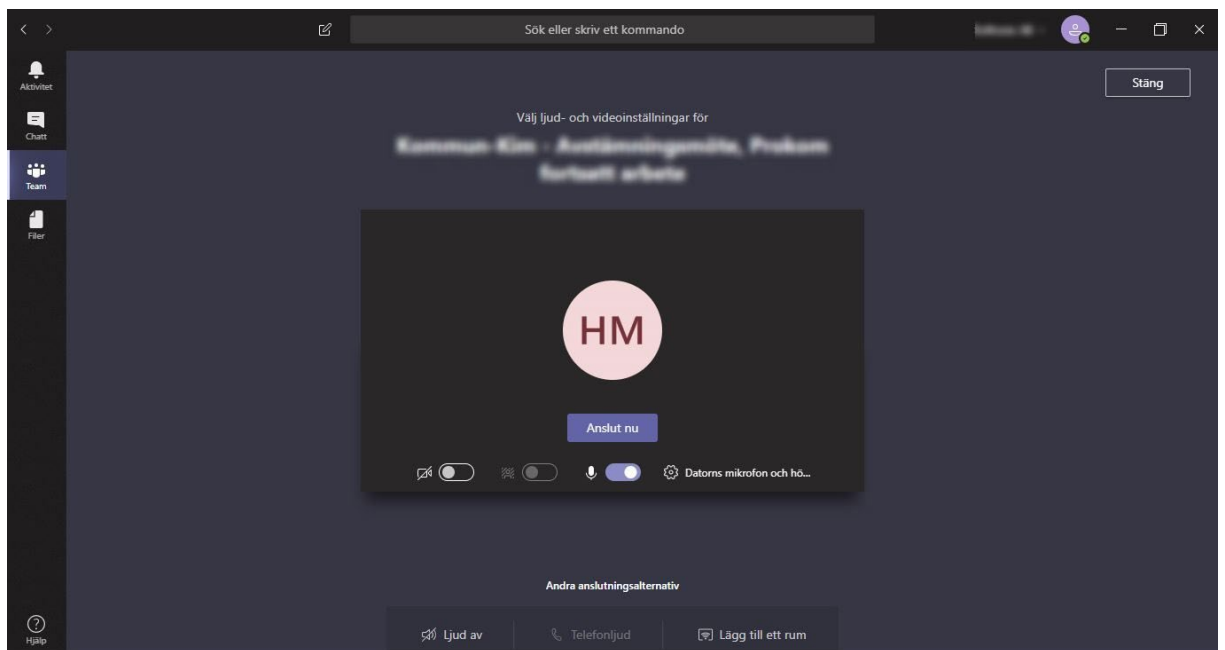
Sök eller skriv ett kommando

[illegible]

Aktivitet

Chatt

Team

Filer

Hjälp

Stäng

Välj ljud- och videoinställningar för

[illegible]

HM

Anslut nu

Datorns mikrofon och hö...

Andra anslutningsalternativ

Ljud av

Telefonljud

Lägg till ett rum